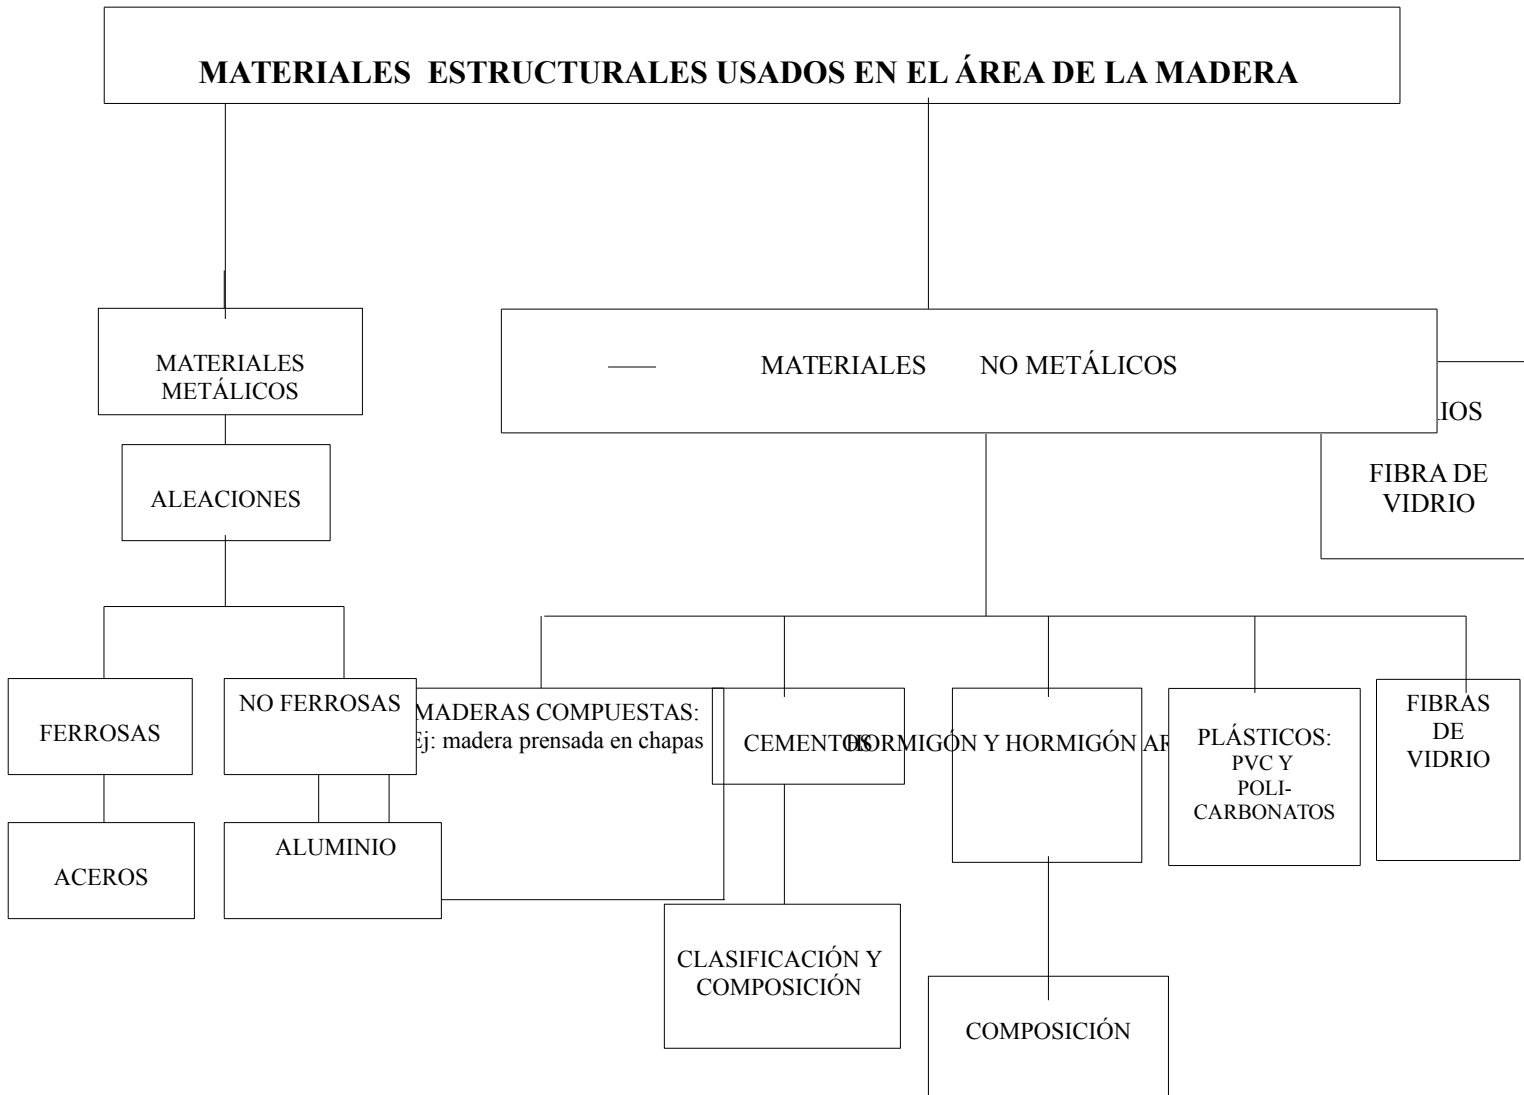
MATERIALES ESTRUCTURALES USADOS EN EL ÁREA DE LA MADERA

MATERIALES METÁLICOS

ALEACIONES

FERROSAS

ACEROS

NO FERROSAS

ALUMINIO

MATERIALES NO METÁLICOS

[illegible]IOS

FIBRA DE VIDRIO

MADERAS COMPUESTAS: Ej: madera prensada en chapas

CEMENTOS

CLASIFICACIÓN Y COMPOSICIÓN

HORMIGÓN Y HORMIGÓN AR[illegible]

COMPOSICIÓN

PLÁSTICOS: PVC Y POLI-CARBONATOS

FIBRAS DE VIDRIO